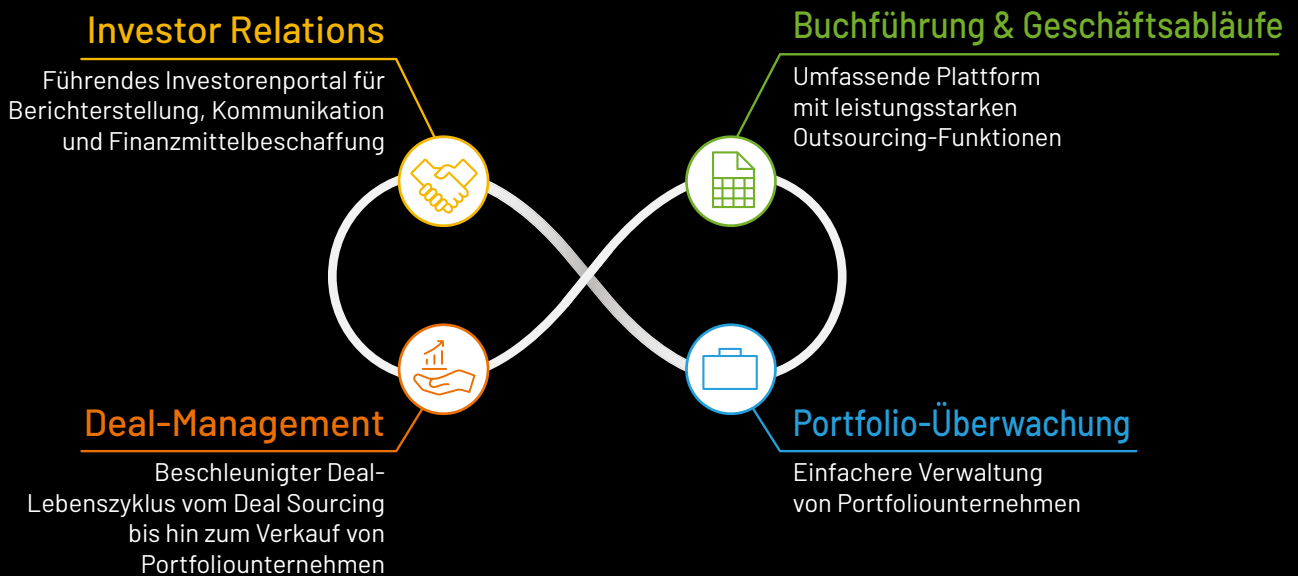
Investor Relations

Führendes Investorenportal für Berichterstellung, Kommunikation und Finanzmittelbeschaffung

Buchführung & Geschäftsabläufe

Umfassende Plattform mit leistungsstarken Outsourcing-Funktionen

Deal-Management

Beschleunigter Deal-Lebenszyklus vom Deal Sourcing bis hin zum Verkauf von Portfoliounternehmen

Portfolio-Überwachung

Einfachere Verwaltung von Portfoliounternehmen